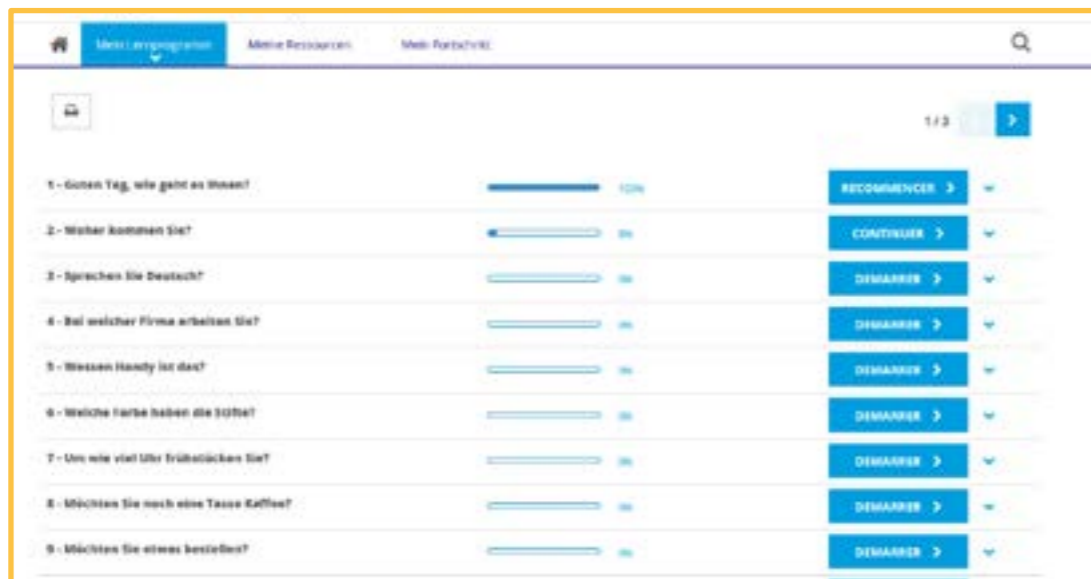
Mein Lernprogramm Meine Ressourcen Mein Fortschritt

1 / 3

1 - Guten Tag, wie geht es Ihnen? 100% RECOMMENCER >

2 - Woher kommen Sie? 8% CONTINUER >

3 - Sprechen Sie Deutsch? 0% DEMARRER >

4 - Bei welcher Firma arbeiten Sie? 0% DEMARRER >

5 - Wessen Handy ist das? 0% DEMARRER >

6 - Welche Farbe haben die Stifte? 0% DEMARRER >

7 - Um wie viel Uhr frühstücken Sie? 0% DEMARRER >

8 - Möchten Sie noch eine Tasse Kaffee? 0% DEMARRER >

9 - Möchten Sie etwas bestellen? 0% DEMARRER >